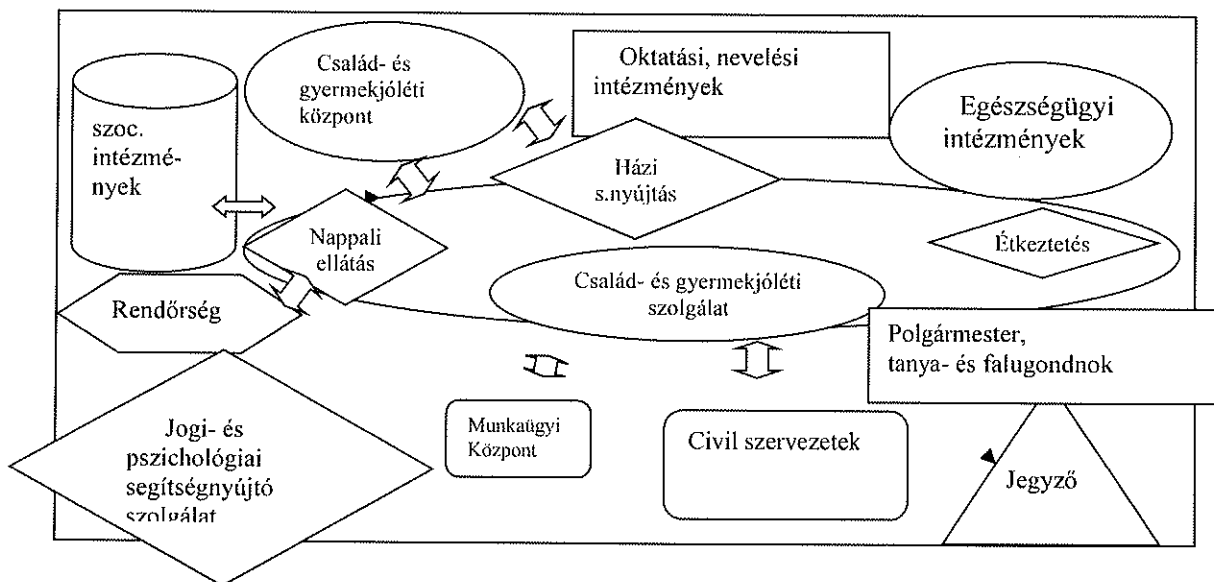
Család- és gyermekjóléti központ

Oktatási, nevelési intézmények

Egészségügyi intézmények

szoc. intézmények

Házi s.nyújtás

Nappali ellátás

Étkeztetés

Család- és gyermekjóléti szolgálat

Rendőrség

Polgármester, tanya- és falugondnok

Jogi- és pszichológiai segítségnyújtó szolgálat

Munkaügyi Központ

Civil szervezetek

Jegyző